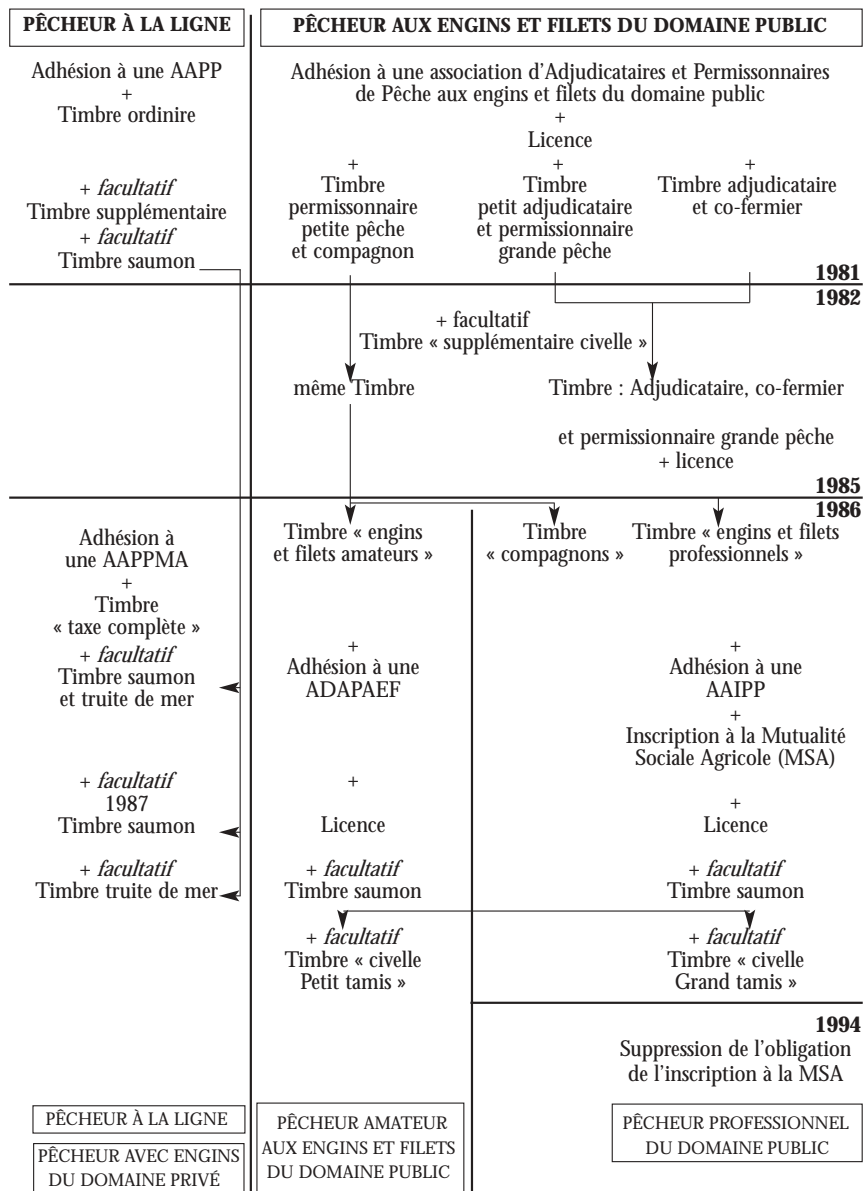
PÊCHEUR À LA LIGNE

PÊCHEUR AUX ENGINS ET FILETS DU DOMAINE PUBLIC

Adhésion à une AAPP
+
Timbre ordinire

+ *facultatif*
Timbre supplémentaire
+ *facultatif*
Timbre saumon

Adhésion à une association d'Adjudicataires et Permissonnaires de Pêche aux engins et filets du domaine public
+
Licence

+
Timbre permissonnaire petite pêche et compagnon

+
Timbre petit adjudicataire et permissionnaire grande pêche

+
Timbre adjudicataire et co-fermier

1981

1982

+ facultatif
Timbre « supplémentaire civelle »

même Timbre

Timbre : Adjudicataire, co-fermier et permissionnaire grande pêche
+ licence

1985

1986

Adhésion à une AAPPMA
+
Timbre « taxe complète »
+ *facultatif*
Timbre saumon et truite de mer

+ *facultatif*
1987
Timbre saumon

+ *facultatif*
Timbre truite de mer

Timbre « engins et filets amateurs »

+
Adhésion à une ADAPAEF

+

Licence

+ *facultatif*
Timbre saumon

+ *facultatif*
Timbre « civelle Petit tamis »

Timbre « compagnons »

Timbre « engins et filets professionnels »

+
Adhésion à une AAIPP
+
Inscription à la Mutualité Sociale Agricole (MSA)

+
Licence

+ *facultatif*
Timbre saumon

+ *facultatif*
Timbre « civelle Grand tamis »

1994
Suppression de l'obligation de l'inscription à la MSA

PÊCHEUR À LA LIGNE

PÊCHEUR AVEC ENGINS DU DOMAINE PRIVÉ

PÊCHEUR AMATEUR AUX ENGINS ET FILETS DU DOMAINE PUBLIC

PÊCHEUR PROFESSIONNEL DU DOMAINE PUBLIC